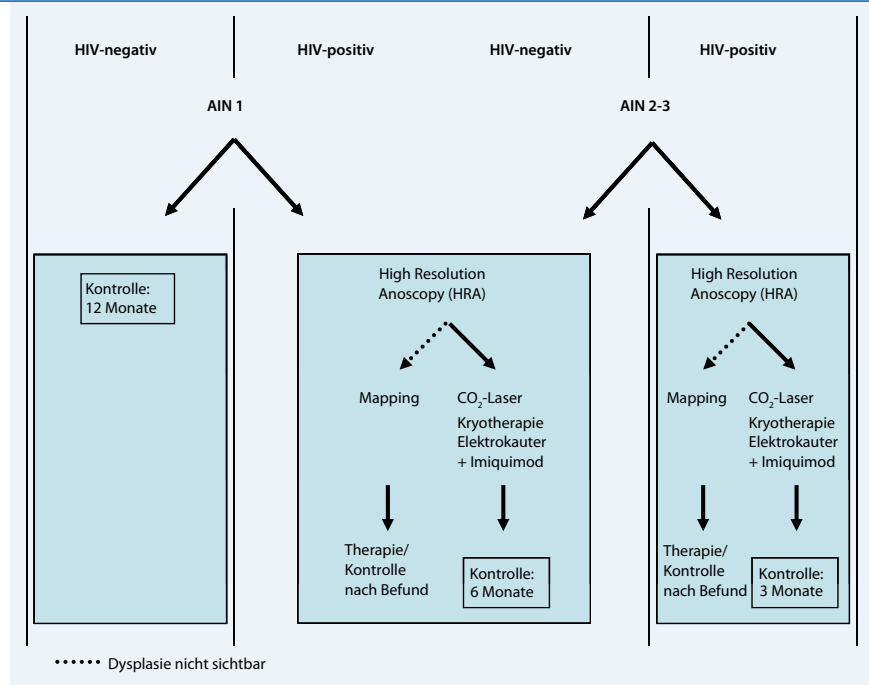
HIV-negativ

HIV-positiv

HIV-negativ

HIV-positiv

AIN 1

AIN 2-3

Kontrolle: 12 Monate

High Resolution Anoscopy (HRA)

Mapping

$CO_2$-Laser Kryotherapie Elektrokauter + Imiquimod

Therapie/ Kontrolle nach Befund

Kontrolle: 6 Monate

High Resolution Anoscopy (HRA)

Mapping

$CO_2$-Laser Kryotherapie Elektrokauter + Imiquimod

Therapie/ Kontrolle nach Befund

Kontrolle: 3 Monate

Dysplasie nicht sichtbar